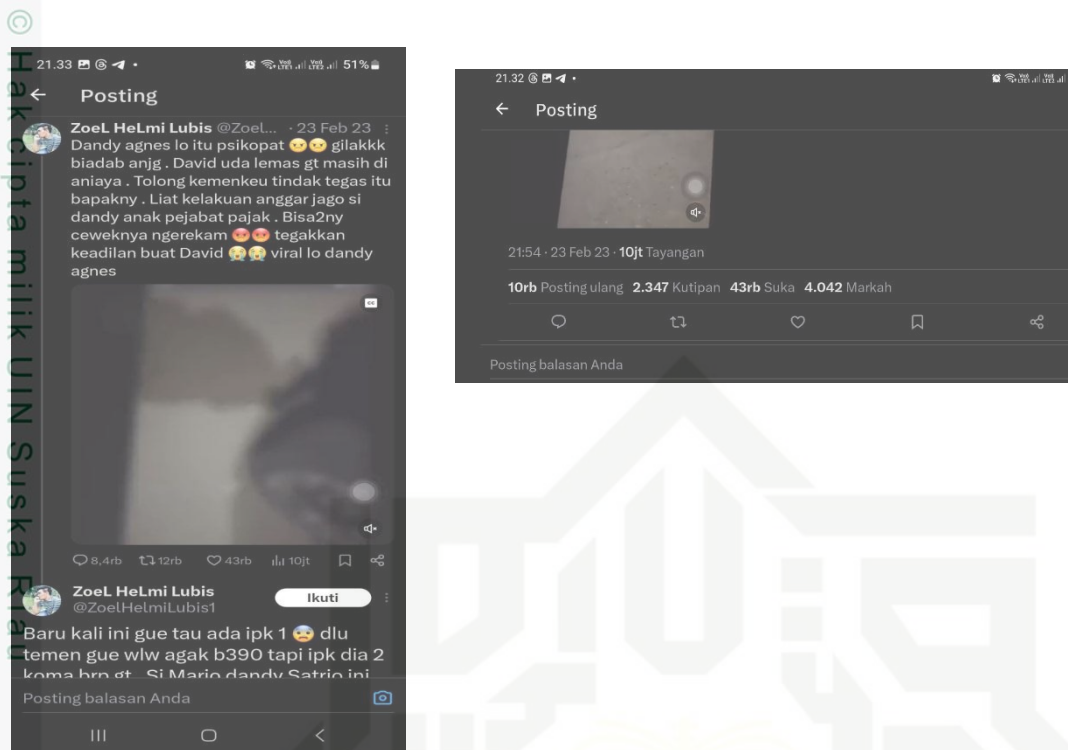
©
Hak Cipta milik UIN Suska Riau

21.33 51%
←
Posting
ZoeL HeLmi Lubis @Zoel... · 23 Feb 23
Dandy agnes lo itu psikopat gilakkk biadab anjg . David uda lemas gt masih di aniaya . Tolong kemenkeu tindak tegas itu bapakny . Liat kelakuan anggar jago si dandy anak pejabat pajak . Bisa2ny ceweknya ngerekam tegakkan keadilan buat David viral lo dandy agnes

8,4rb 12rb 43rb 10jt

ZoeL HeLmi Lubis
@ZoelHelmiLubis1
Ikuti
Baru kali ini gue tau ada ipk 1 dlu temen gue wlw agak b390 tapi ipk dia 2 koma brp gt . Si Mario dandy Satrio ini
Posting balasan Anda

21.32
←
Posting
21:54 · 23 Feb 23 · 10jt Tayangan
10rb Posting ulang 2.347 Kutipan 43rb Suka 4.042 Markah
Posting balasan Anda